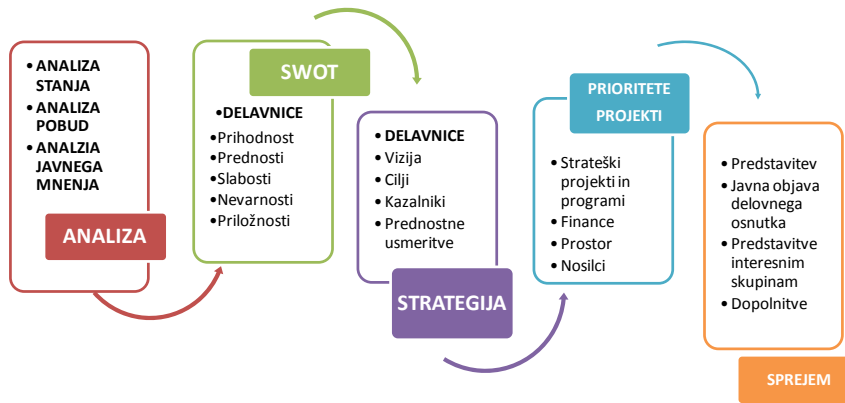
• ANALIZA STANJA
• ANALIZA POBUD
• ANALZIA JAVNEGA MNENJA

ANALIZA

SWOT

• DELAVNICE
• Prihodnost
• Prednosti
• Slabosti
• Nevarnosti
• Priložnosti

• DELAVNICE
• Vizija
• Cilji
• Kazalniki
• Prednostne usmeritve

STRATEGIJA

PRIORITETE PROJEKTI

• Strateški projekti in programi
• Finance
• Prostor
• Nosilci

• Predstavitev
• Javna objava delovnega osnutka
• Predstavitve interesnim skupinam
• Dopolnitve

SPREJEM